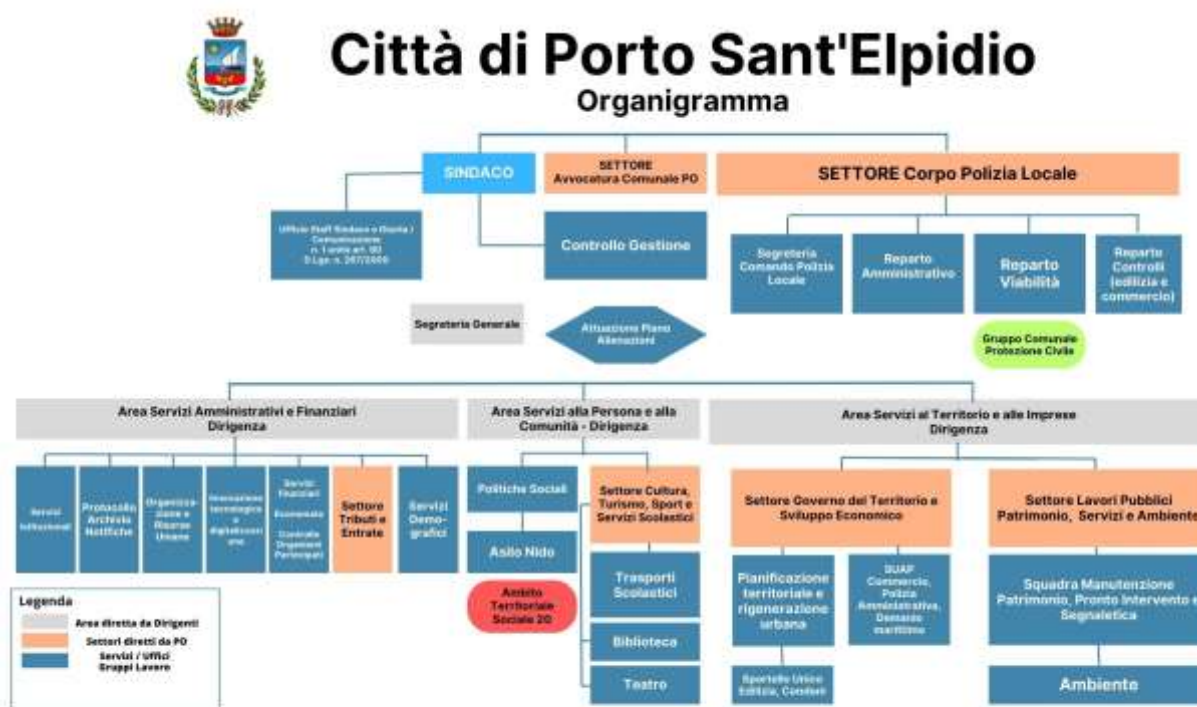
Città di Porto Sant'Elpidio
Organigramma

SINDACO

SETTORE
Avvocatura Comunale PO

SETTORE Corpo Polizia Locale

Ufficio Staff Sindaco e Giunta / Comunicazione
n. 1 unità art. 90
D.Lgs. n. 267/2000

Controllo Gestione

Segreteria Comando Polizia Locale

Reparto Amministrativo

Reparto Viabilità

Reparto Controlli (edilizia e commercio)

Segreteria Generale

Attuazione Piano Alienazioni

Gruppo Comunale Protezione Civile

Area Servizi Amministrativi e Finanziari
Dirigenza

Area Servizi alla Persona e alla Comunità - Dirigenza

Area Servizi al Territorio e alle Imprese
Dirigenza

Servizi Istituzionali

Protocollo Archivio Notifiche

Organizzazione e Risorse Umane

Innovazione tecnologica e digitalizzazione

Servizi Finanziari
Economato
Controllo Organismi Partecipati

Settore Tributi e Entrate

Servizi Demografici

Politiche Sociali

Asilo Nido

Ambito Territoriale Sociale 20

Settore Cultura, Turismo, Sport e Servizi Scolastici

Trasporti Scolastici

Biblioteca

Teatro

Settore Governo del Territorio e Sviluppo Economico

Pianificazione territoriale e rigenerazione urbana

SUAP
Commercio, Polizia Amministrativa, Demanio marittimo

Sportello Unico Edilizia, Condoni

Settore Lavori Pubblici Patrimonio, Servizi e Ambiente

Squadra Manutenzione Patrimonio, Pronto Intervento e Segnaletica

Ambiente

Legenda
Area diretta da Dirigenti
Settori diretti da PO
Servizi / Uffici
Gruppi Lavoro